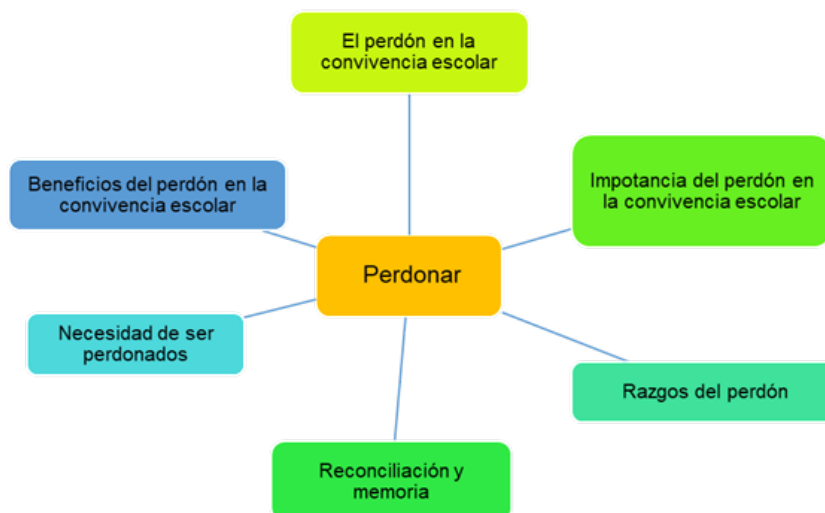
El perdón en la convivencia escolar

Beneficios del perdón en la convivencia escolar

Impotancia del perdón en la convivencia escolar

Perdonar

Necesidad de ser perdonados

Razgos del perdón

Reconciliación y memoria